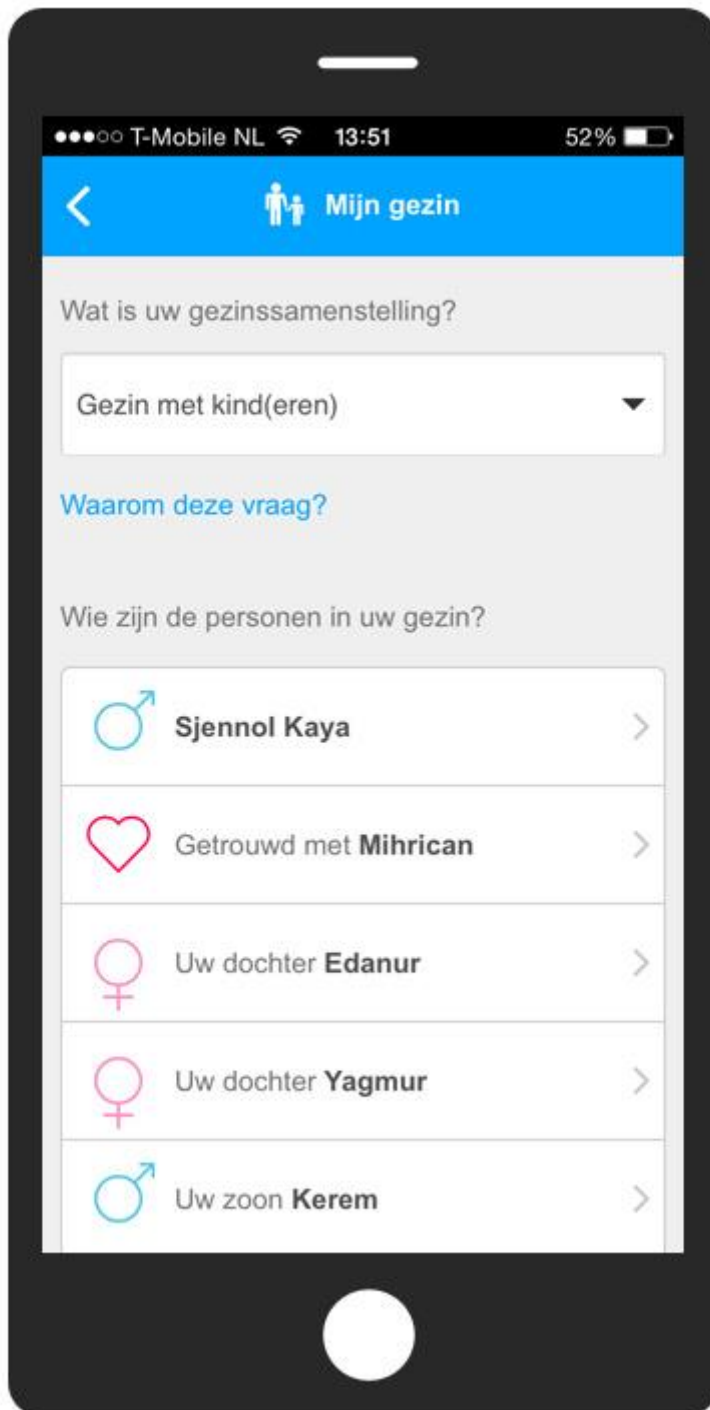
●●●○○ T-Mobile NL 13:51 52%

Mijn gezin

Wat is uw gezinssamenstelling?

Gezin met kind(eren)

Waarom deze vraag?

Wie zijn de personen in uw gezin?

Sjennol Kaya

Getrouwd met Mihrican

Uw dochter Edanur

Uw dochter Yagmur

Uw zoon Kerem